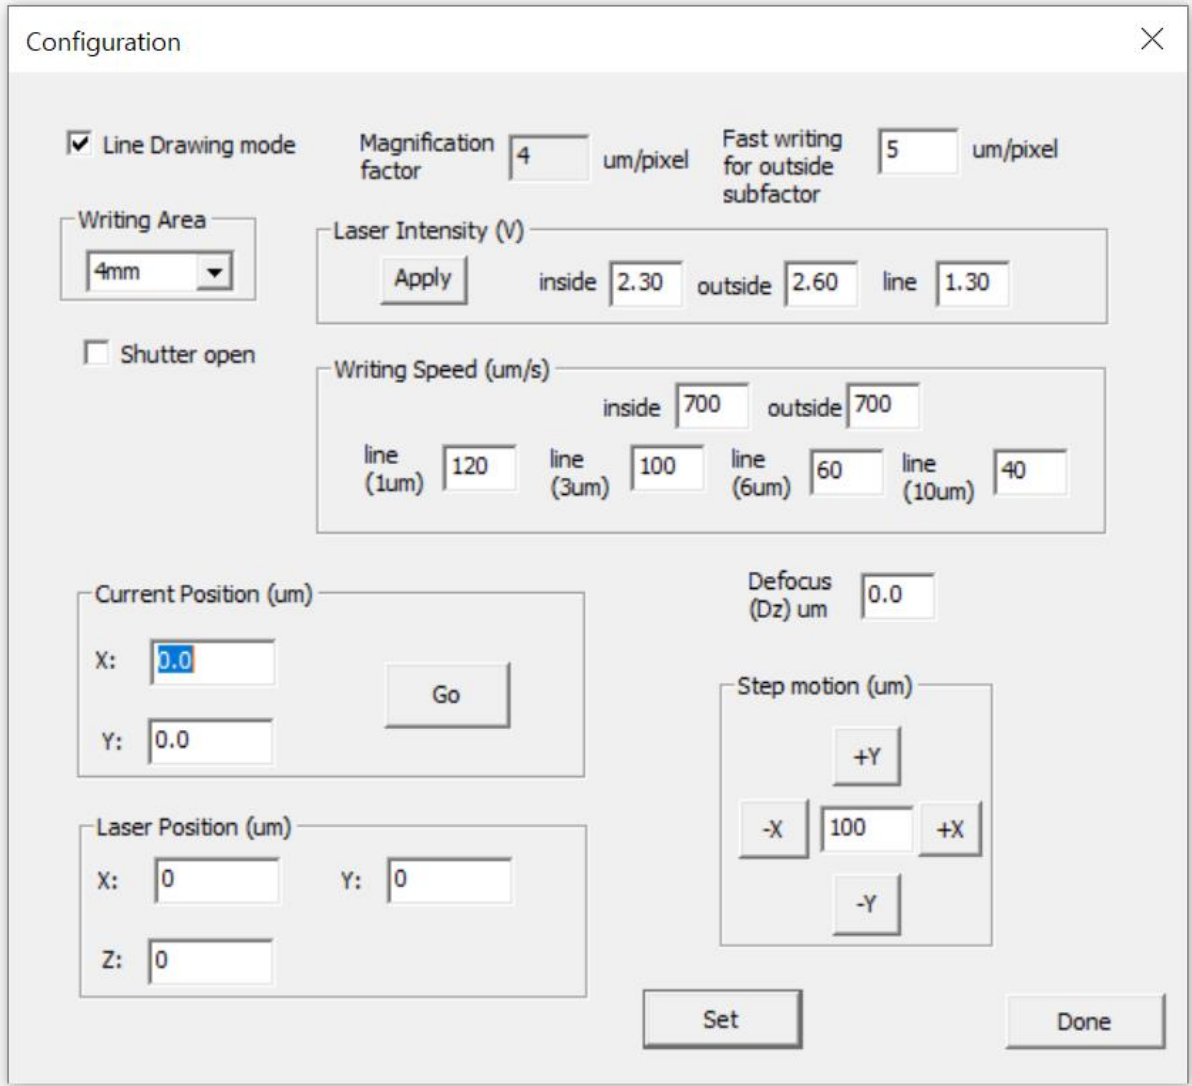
Configuration

Line Drawing mode

Magnification factor 4 um/pixel

Fast writing for outside subfactor 5 um/pixel

Writing Area
4mm

Laser Intensity (V)
Apply inside 2.30 outside 2.60 line 1.30

Shutter open

Writing Speed (um/s)
inside 700 outside 700
line (1um) 120 line (3um) 100 line (6um) 60 line (10um) 40

Current Position (um)
X: 0.0
Y: 0.0
Go

Defocus (Dz) um 0.0

Step motion (um)
+Y
-X 100 +X
-Y

Laser Position (um)
X: 0 Y: 0
Z: 0

Set

Done